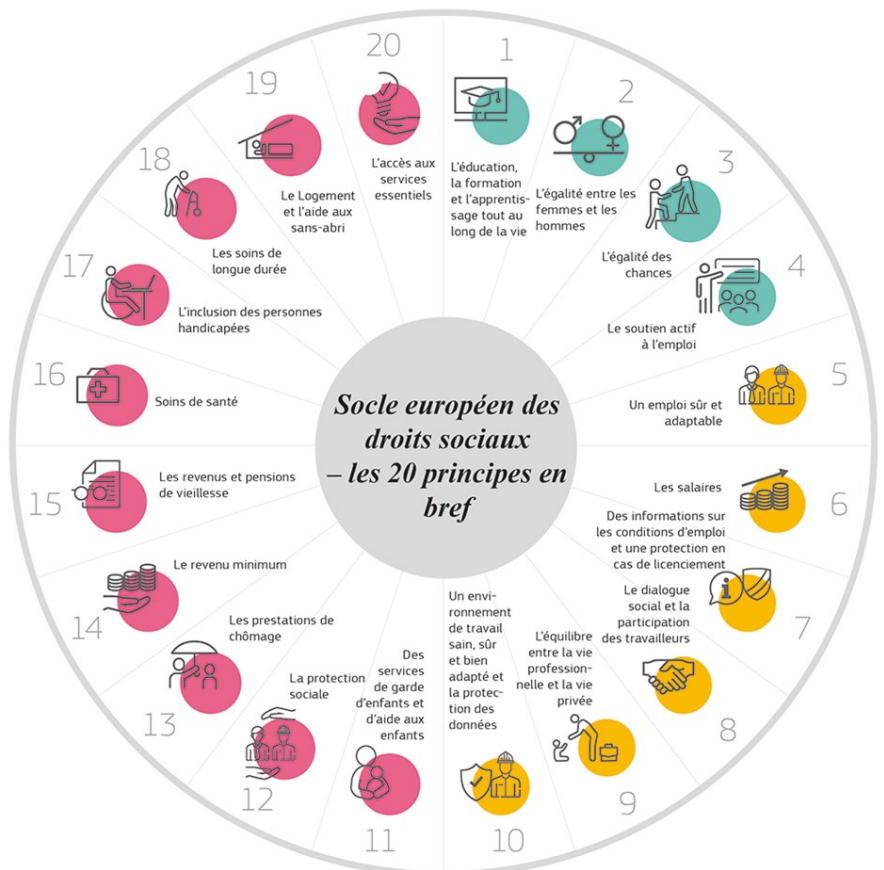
Socle européen des droits sociaux – les 20 principes en bref

1
L'éducation, la formation et l'apprentissage tout au long de la vie

2
L'égalité entre les femmes et les hommes

3
L'égalité des chances

4
Le soutien actif à l'emploi

5
Un emploi sûr et adaptable

6
Les salaires

7
Des informations sur les conditions d'emploi et une protection en cas de licenciement

8
Le dialogue social et la participation des travailleurs

9
L'équilibre entre la vie professionnelle et la vie privée

10
Un environnement de travail sain, sûr et bien adapté et la protection des données

11
Des services de garde d'enfants et d'aide aux enfants

12
La protection sociale

13
Les prestations de chômage

14
Le revenu minimum

15
Les revenus et pensions de vieillesse

16
Soins de santé

17
L'inclusion des personnes handicapées

18
Les soins de longue durée

19
Le Logement et l'aide aux sans-abri

20
L'accès aux services essentiels